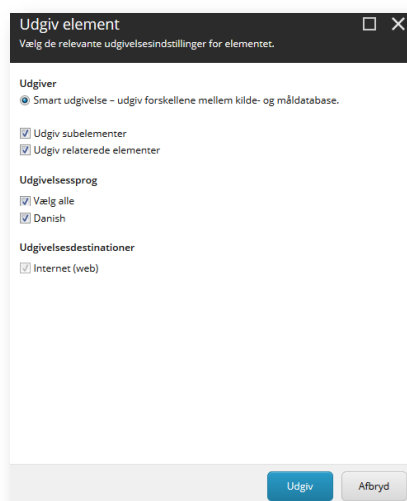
Udgiv element
Vælg de relevante udgivelsesindstillinger for elementet.

Udgiver
Smart udgivelse – udgiv forskellene mellem kilde- og måldatabase.

Udgiv subelementer
Udgiv relaterede elementer

Udgivelsessprog
Vælg alle
Danish

Udgivelsesdestinationer
Internet (web)

Udgiv
Afbryd